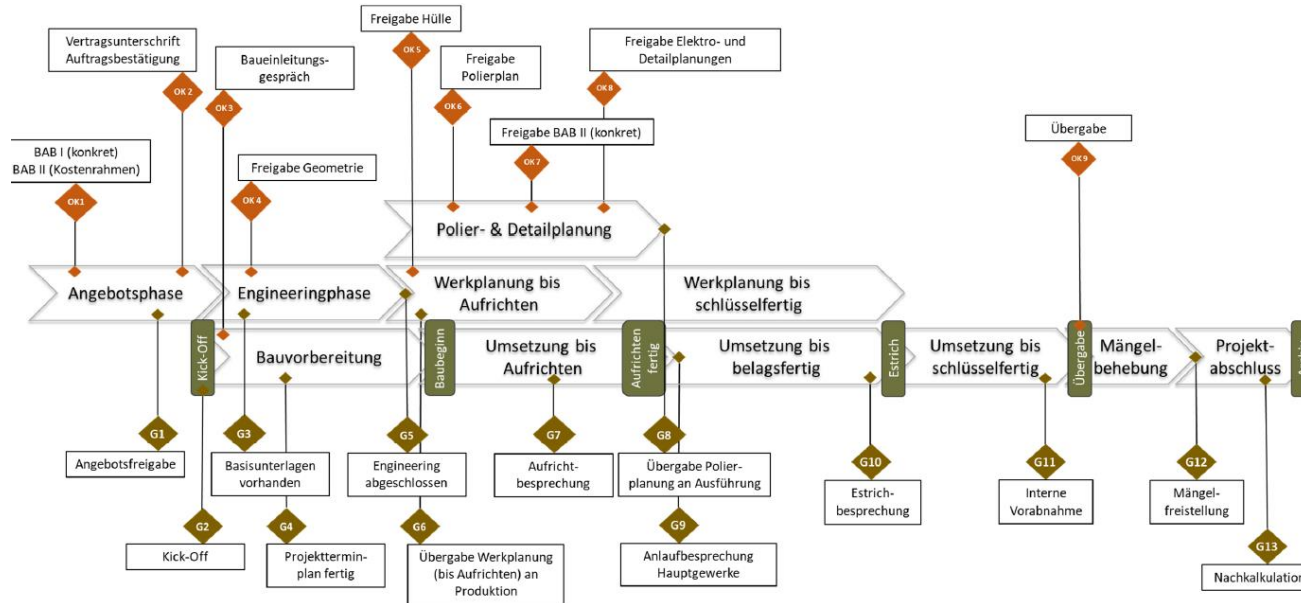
Freigabe Hülle

Vertragsunterschrift Auftragsbestätigung

Baueinleitungsgespräch

OK 5

Freigabe Polierplan

Freigabe Elektro- und Detailplanungen

OK 2

OK 3

OK 6

OK 8

Freigabe BAB II (konkret)

Übergabe

BAB I (konkret) BAB II (Kostenrahmen)

Freigabe Geometrie

OK 7

OK 9

OK 1

OK 4

Polier- & Detailplanung

Angebotsphase

Engineeringphase

Werkplanung bis Aufrichten

Werkplanung bis schlüsselfertig

Kick-Off

Bauvorbereitung

Baubeginn

Umsetzung bis Aufrichten

Aufrichten fertig

Umsetzung bis belagsfertig

Estrich

Umsetzung bis schlüsselfertig

Übergabe

Mängelbehebung

Projektabschluss

G1

G3

G5

G7

G8

G10

G11

G12

Angebotsfreigabe

Basisunterlagen vorhanden

Engineering abgeschlossen

Aufrichtbesprechung

Übergabe Polierplanung an Ausführung

Estrichbesprechung

Interne Vorabnahme

Mängelfreistellung

G2

G4

G6

G9

G13

Kick-Off

Projekttermin-plan fertig

Übergabe Werkplanung (bis Aufrichten) an Produktion

Anlaufbesprechung Hauptgewerke

Nachkalkulation